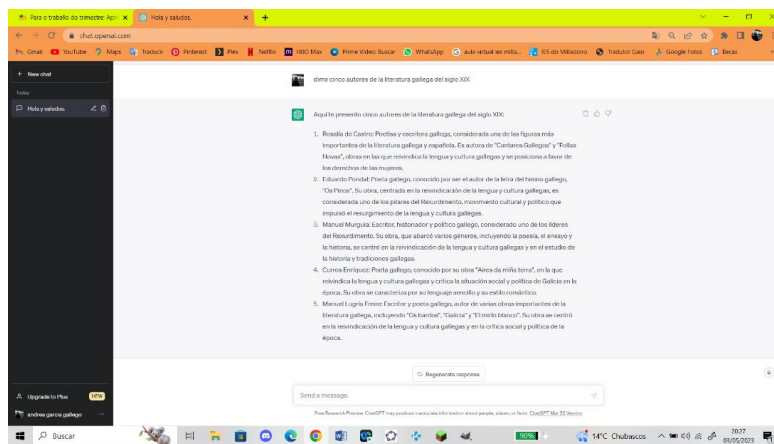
Para o traballo do trimestre: Apr ×
Hola y saludos. ×
chat.openai.com
Gmail YouTube Maps Traducir Pinterest Plex Netflix HBO Max Prime Video: Buscar WhatsApp aula virtual ies mila... IES do Milladoiro Tradutor Gaio Google Fotos Becas

+ New chat
Today
Hola y saludos.

dime cinco autores de la literatura gallega del siglo XIX.

Aquí te presento cinco autores de la literatura gallega del siglo XIX:

1. Rosalía de Castro: Poetisa y escritora gallega, considerada una de las figuras más importantes de la literatura gallega y española. Es autora de "Cantares Gallegos" y "Follas Novas", obras en las que reivindica la lengua y cultura gallegas y se posiciona a favor de los derechos de las mujeres.
2. Eduardo Pondal: Poeta gallego, conocido por ser el autor de la letra del himno gallego, "Os Pinos". Su obra, centrada en la reivindicación de la lengua y cultura gallegas, es considerada uno de los pilares del Rexurdimento, movimiento cultural y político que impulsó el resurgimiento de la lengua y cultura gallegas.
3. Manuel Murguía: Escritor, historiador y político gallego, considerado uno de los líderes del Rexurdimento. Su obra, que abarcó varios géneros, incluyendo la poesía, el ensayo y la historia, se centró en la reivindicación de la lengua y cultura gallegas y en el estudio de la historia y tradiciones gallegas.
4. Curros Enríquez: Poeta gallego, conocido por su obra "Aires da miña terra", en la que reivindica la lengua y cultura gallegas y critica la situación social y política de Galicia en la época. Su obra se caracteriza por su lenguaje sencillo y su estilo romántico.
5. Manuel Lugrís Freire: Escritor y poeta gallego, autor de varias obras importantes de la literatura gallega, incluyendo "Os bandos", "Galicia" y "El mirlo blanco". Su obra se centró en la reivindicación de la lengua y cultura gallegas y en la crítica social y política de la época.

Regenerate response
Send a message.
Free Research Preview. ChatGPT may produce inaccurate information about people, places, or facts. ChatGPT Mar 23 Version

Upgrade to Plus NEW
andrea garcia gallego

Buscar
14°C Chubascos 20:27 03/05/2023